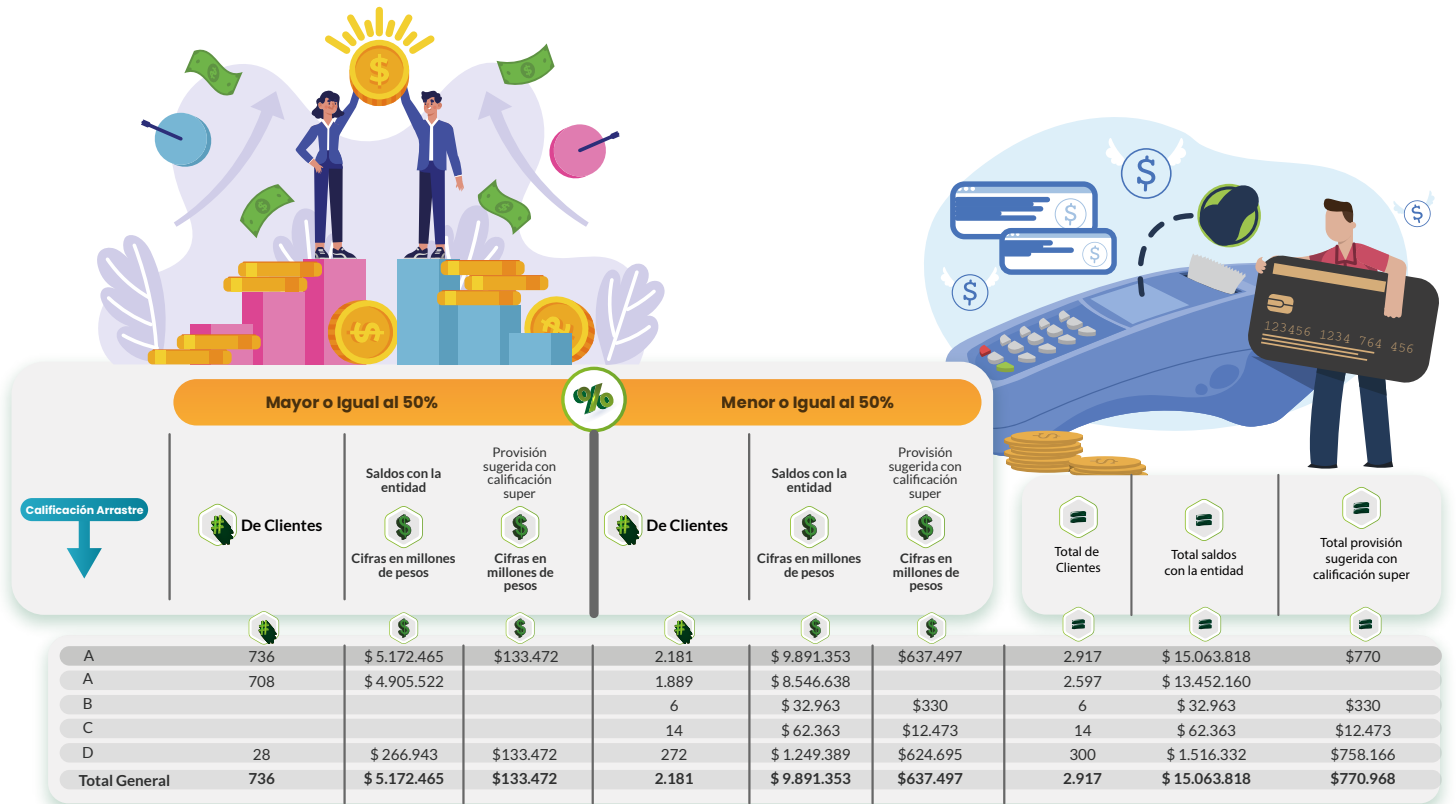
Mayor o Igual al 50%

%

Menor o Igual al 50%

Calificación Arrastre

| | De Clientes | Saldos con la entidad (Cifras en millones de pesos) | Provisión sugerida con calificación super (Cifras en millones de pesos) | De Clientes | Saldos con la entidad (Cifras en millones de pesos) | Provisión sugerida con calificación super (Cifras en millones de pesos) | Total de Clientes | Total saldos con la entidad | Total provisión sugerida con calificación super |
|---|---|---|---|---|---|---|---|---|---|
| A | 736 | $ 5.172.465 | $133.472 | 2.181 | $ 9.891.353 | $637.497 | 2.917 | $ 15.063.818 | $770 |
| A | 708 | $ 4.905.522 | | 1.889 | $ 8.546.638 | | 2.597 | $ 13.452.160 | |
| B | | | | 6 | $ 32.963 | $330 | 6 | $ 32.963 | $330 |
| C | | | | 14 | $ 62.363 | $12.473 | 14 | $ 62.363 | $12.473 |
| D | 28 | $ 266.943 | $133.472 | 272 | $ 1.249.389 | $624.695 | 300 | $ 1.516.332 | $758.166 |
| Total General | 736 | $ 5.172.465 | $133.472 | 2.181 | $ 9.891.353 | $637.497 | 2.917 | $ 15.063.818 | $770.968 |

123456 1234 764 456